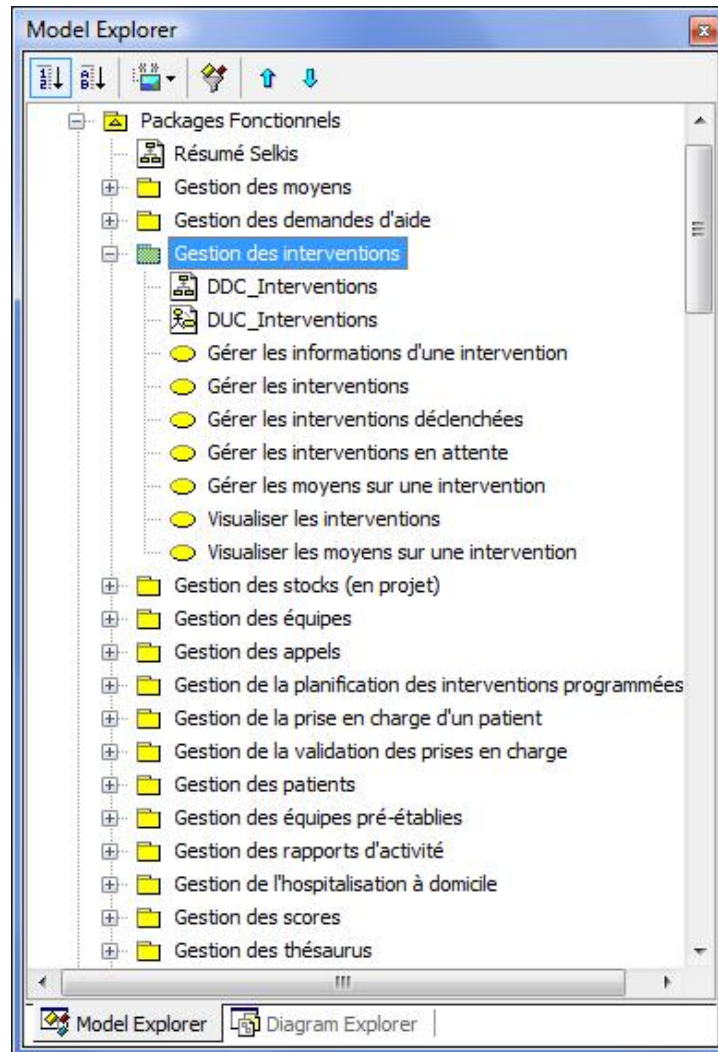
Model Explorer

Packages Fonctionnels
Résumé Selkis
Gestion des moyens
Gestion des demandes d'aide
Gestion des interventions
DDC_Interventions
DUC_Interventions
Gérer les informations d'une intervention
Gérer les interventions
Gérer les interventions déclenchées
Gérer les interventions en attente
Gérer les moyens sur une intervention
Visualiser les interventions
Visualiser les moyens sur une intervention
Gestion des stocks (en projet)
Gestion des équipes
Gestion des appels
Gestion de la planification des interventions programmées
Gestion de la prise en charge d'un patient
Gestion de la validation des prises en charge
Gestion des patients
Gestion des équipes pré-établies
Gestion des rapports d'activité
Gestion de l'hospitalisation à domicile
Gestion des scores
Gestion des thésaurus

Model Explorer
Diagram Explorer